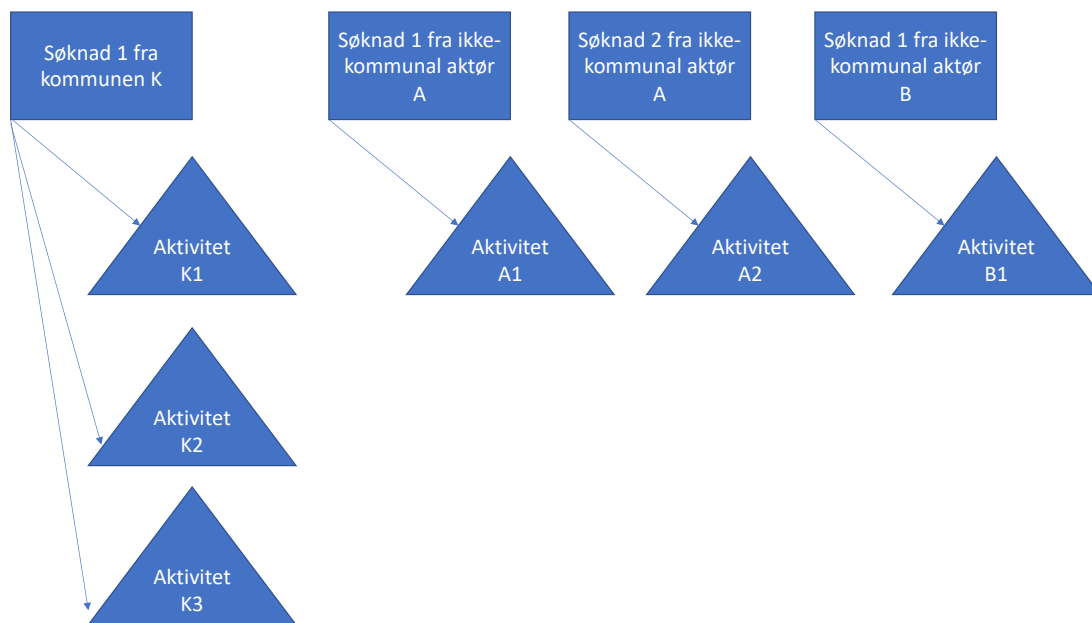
Søknad 1 fra kommunen K

Søknad 1 fra ikkekommunal aktør A

Søknad 2 fra ikkekommunal aktør A

Søknad 1 fra ikkekommunal aktør B

Aktivitet K1

Aktivitet A1

Aktivitet A2

Aktivitet B1

Aktivitet K2

Aktivitet K3